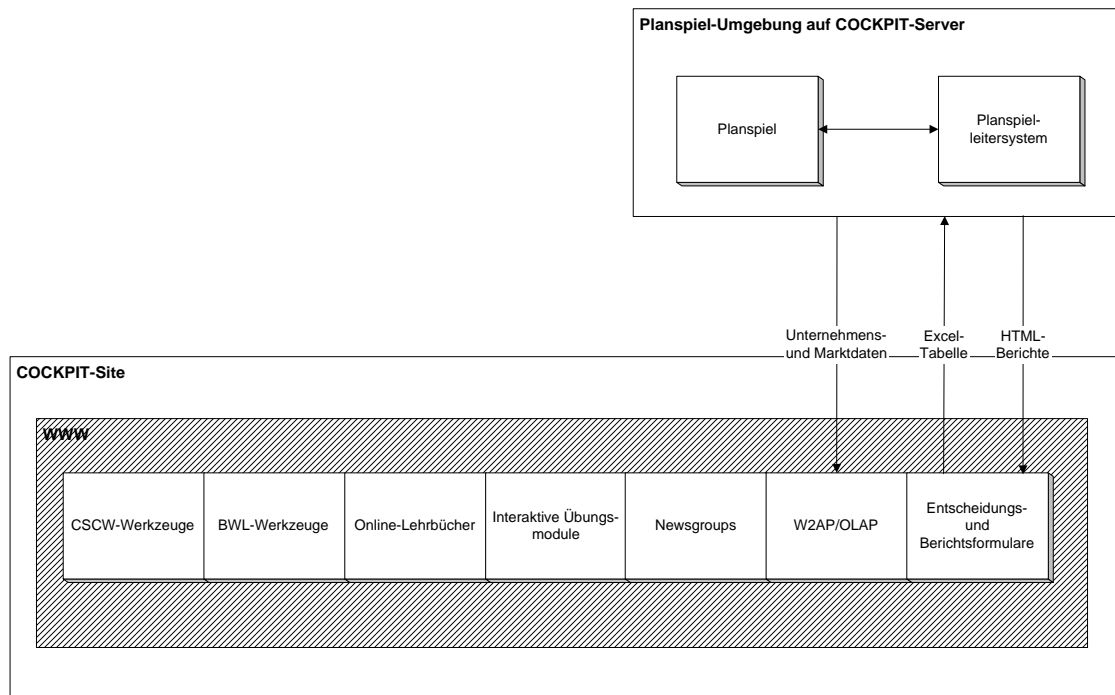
Planspiel-Umgebung auf COCKPIT-Server

Planspiel

Planspielleitersystem

Unternehmens- und Marktdaten

Excel-Tabelle

HTML-Berichte

COCKPIT-Site

WWW

CSCW-Werkzeuge

BWL-Werkzeuge

Online-Lehrbücher

Interaktive Übungsmodule

Newsgroups

W2AP/OLAP

Entscheidungs- und Berichtsformulare